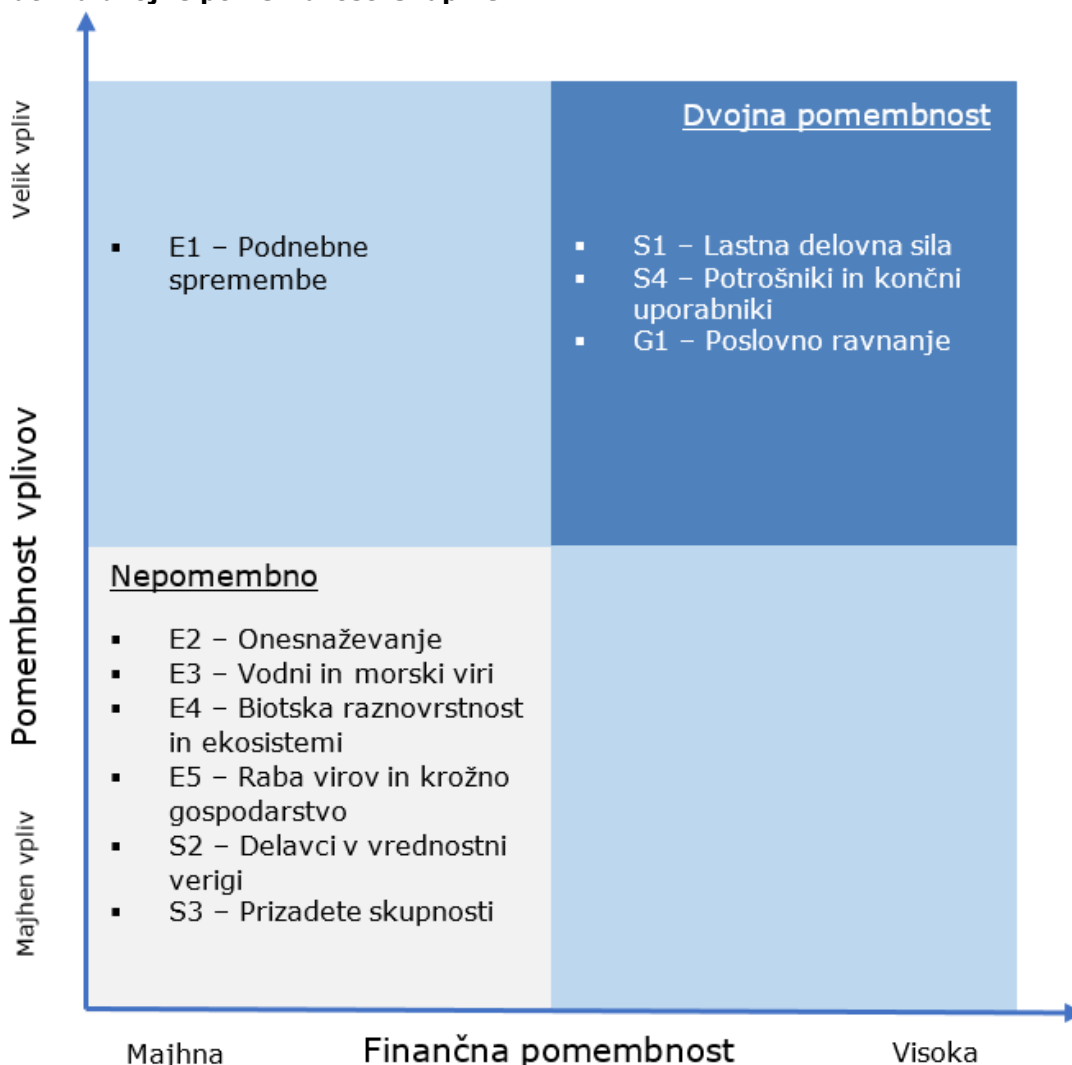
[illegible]

Velik vpliv

Pomembnost vplivov

Majhen vpliv

▪ E1 – Podnebne spremembe

Dvojna pomembnost

▪ S1 – Lastna delovna sila
▪ S4 – Potrošniki in končni uporabniki
▪ G1 – Poslovno ravnanje

Nepomembno

▪ E2 – Onesnaževanje
▪ E3 – Vodni in morski viri
▪ E4 – Biotska raznovrstnost in ekosistemi
▪ E5 – Raba virov in krožno gospodarstvo
▪ S2 – Delavci v vrednostni verigi
▪ S3 – Prizadete skupnosti

Majhna

Finančna pomembnost

Visoka